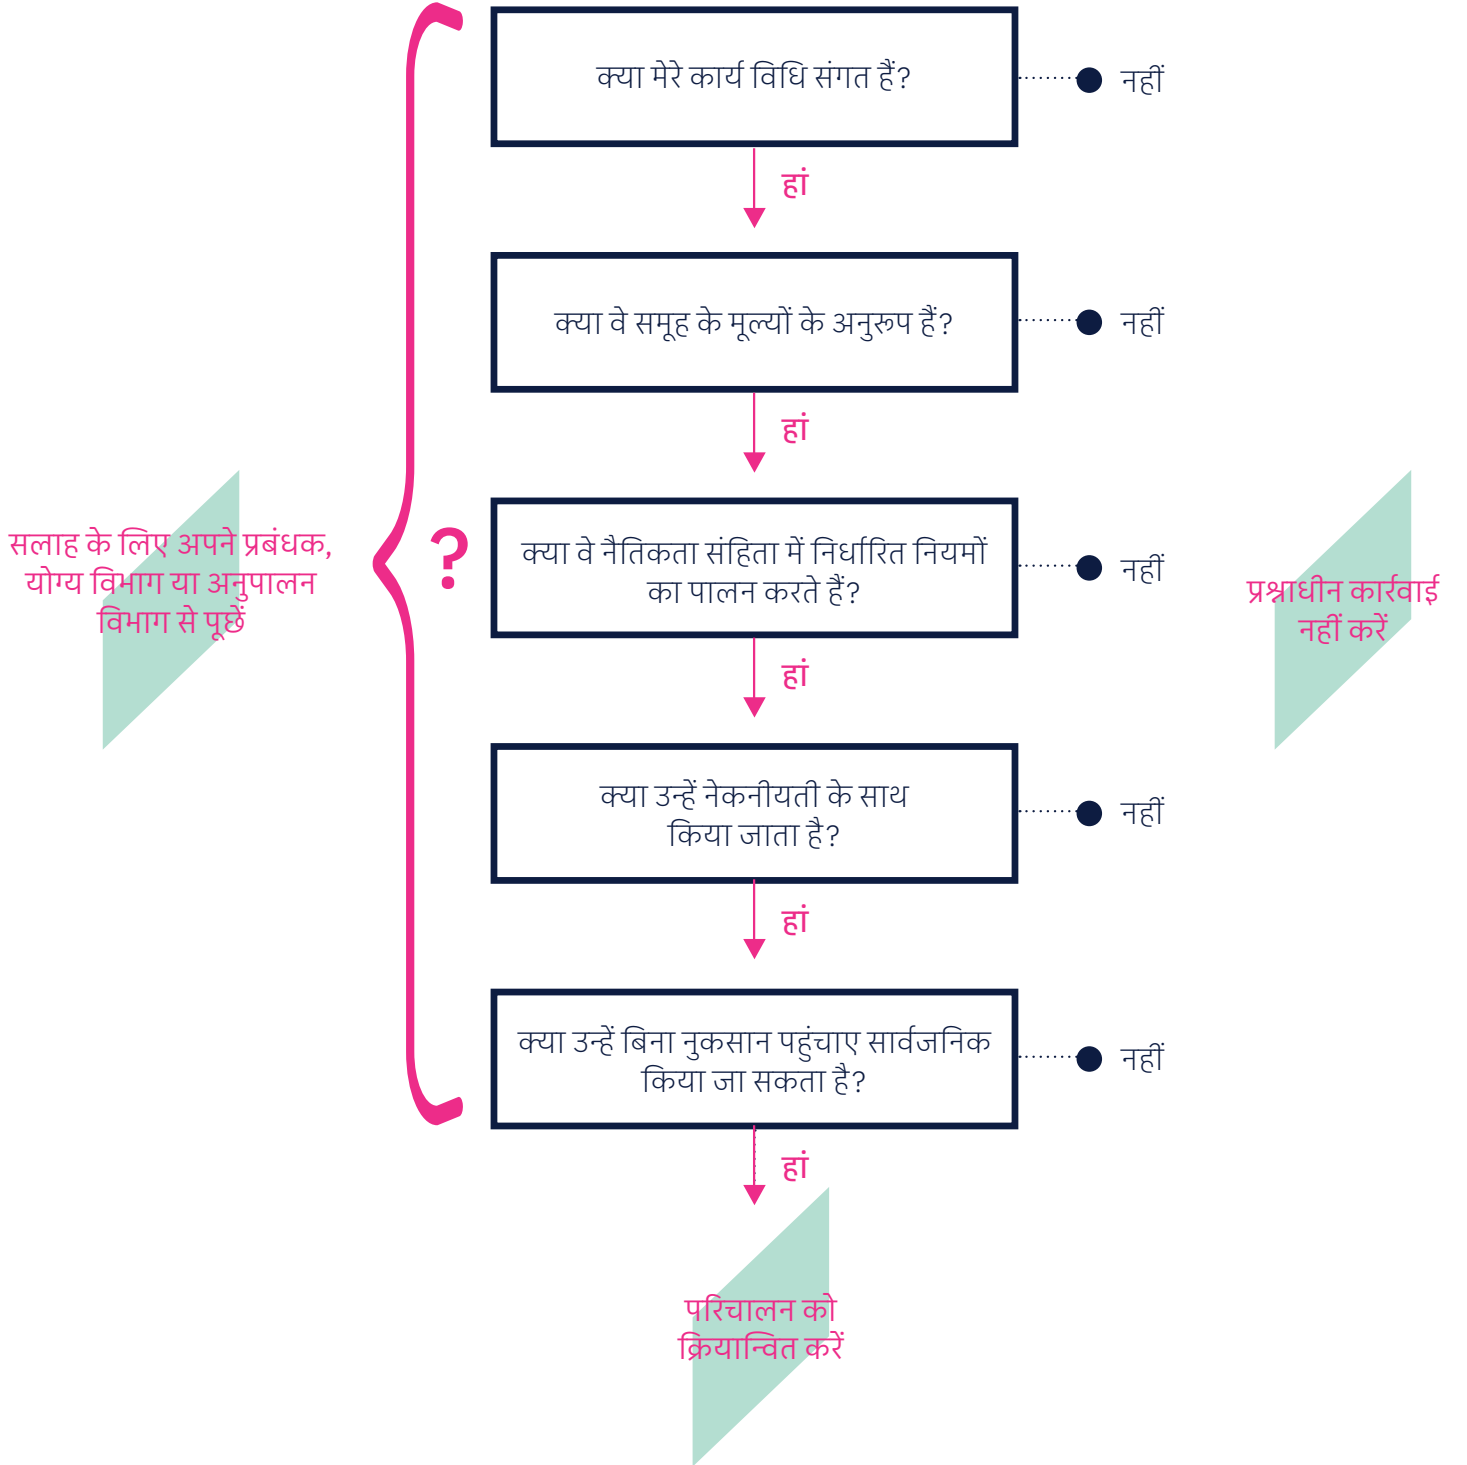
क्या मेरे कार्य विधि संगत हैं?

नहीं

हां

क्या वे समूह के मूल्यों के अनुरूप हैं?

नहीं

हां

सलाह के लिए अपने प्रबंधक, योग्य विभाग या अनुपालन विभाग से पूछें

?

क्या वे नैतिकता संहिता में निर्धारित नियमों का पालन करते हैं?

नहीं

प्रश्नाधीन कार्रवाई नहीं करें

हां

क्या उन्हें नेकनीयती के साथ किया जाता है?

नहीं

हां

क्या उन्हें बिना नुकसान पहुंचाए सार्वजनिक किया जा सकता है?

नहीं

हां

परिचालन को क्रियान्वित करें